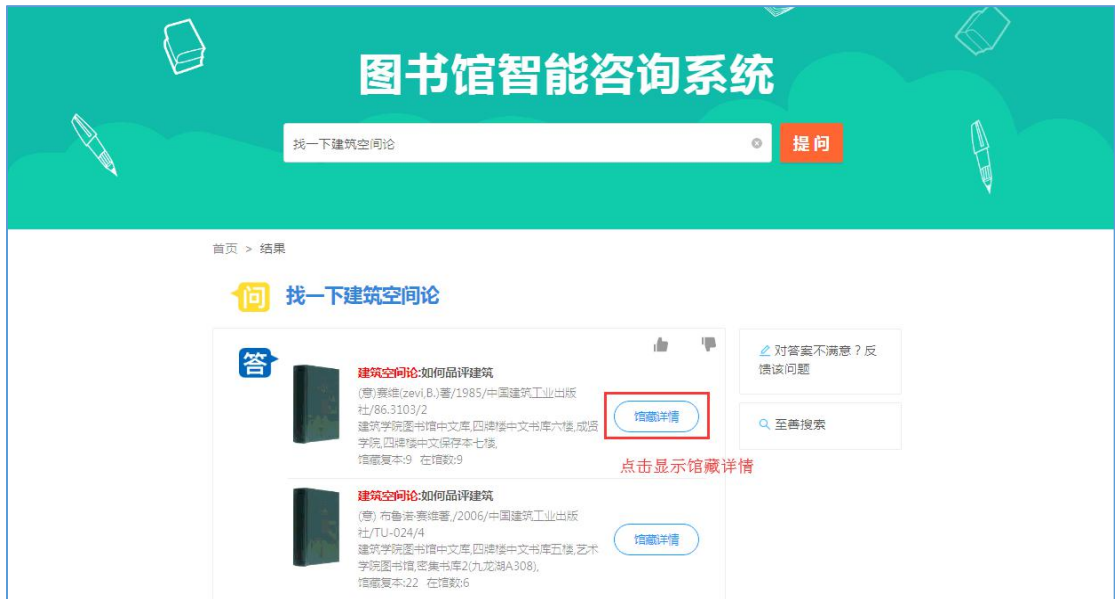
图书馆智能咨询系统

找一下建筑空间论

提问

首页 > 结果

问 找一下建筑空间论

答

建筑空间论:如何品评建筑

(意)赛维(zevi,B.)著/1985/中国建筑工业出版社/86.3103/2

建筑学院图书馆中文库,四牌楼中文书库六楼,成贤学院,四牌楼中文保存本七楼,

馆藏复本:9 在馆数:9

馆藏详情

点击显示馆藏详情

建筑空间论:如何品评建筑

(意) 布鲁诺·赛维著,/2006/中国建筑工业出版社/TU-024/4

建筑学院图书馆中文库,四牌楼中文书库五楼,艺术学院图书馆,密集书库2(九龙湖A308),

馆藏复本:22 在馆数:6

馆藏详情

对答案不满意?反馈该问题

至善搜索